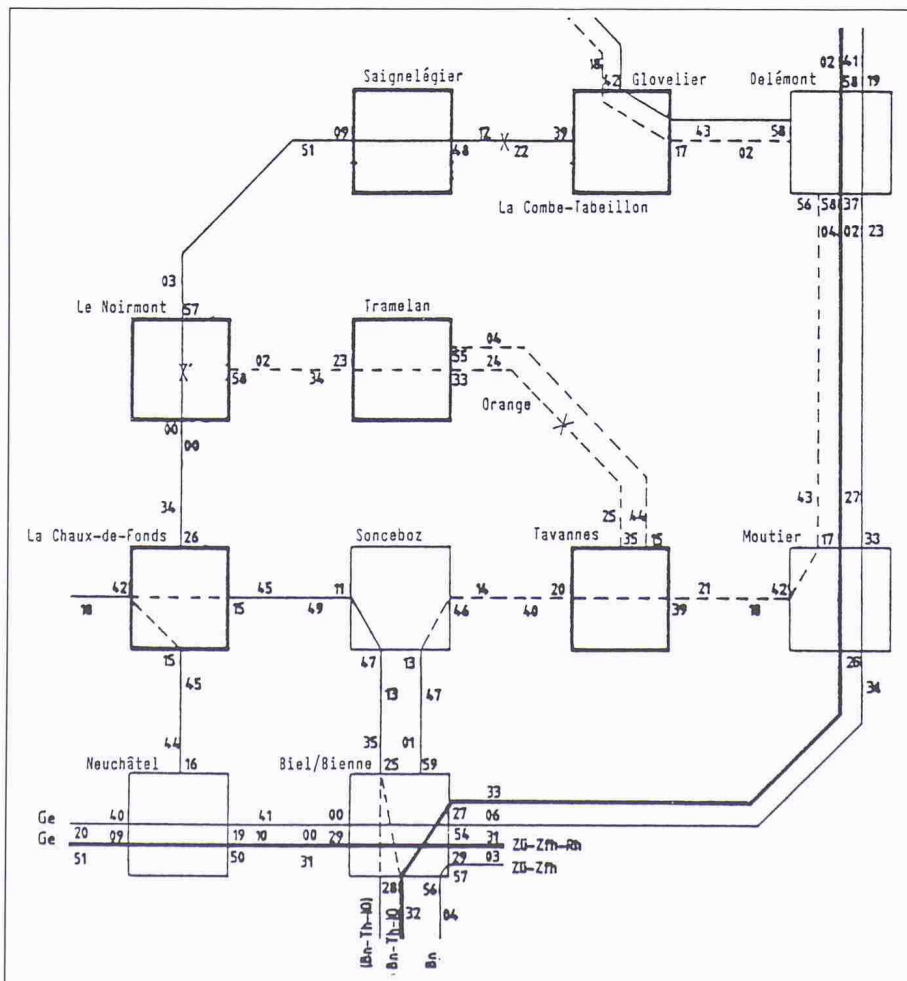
Saignelégier
18
42
Glovelier
Delémont
02
41
58
19
09
12
39
43
58
51
48
22
17
02
La Combe-Tabeillon
56
58
37
04
02
23
03
Le Noirmont
57
Tramelan
04
55
24
58
02
34
23
33
Orange
00
00
34
43
27
25
44
La Chaux-de-Fonds
26
Sonceboz
Tavannes
35
15
Moutier
17
33
42
45
11
14
20
21
18
15
49
46
40
39
18
42
15
47
13
26
45
13
47
34
44
35
01
Neuchâtel
16
Biel/Bienne
25
59
33
Ge
40
41
00
27
06
Ge
20
09
19
10
00
29
54
31
ZG-Zfh-Rh
51
50
31
29
03
ZG-Zfh
28
56
57
(Bn-Th-IO)
Bn-Th-IO
32
04
Bn